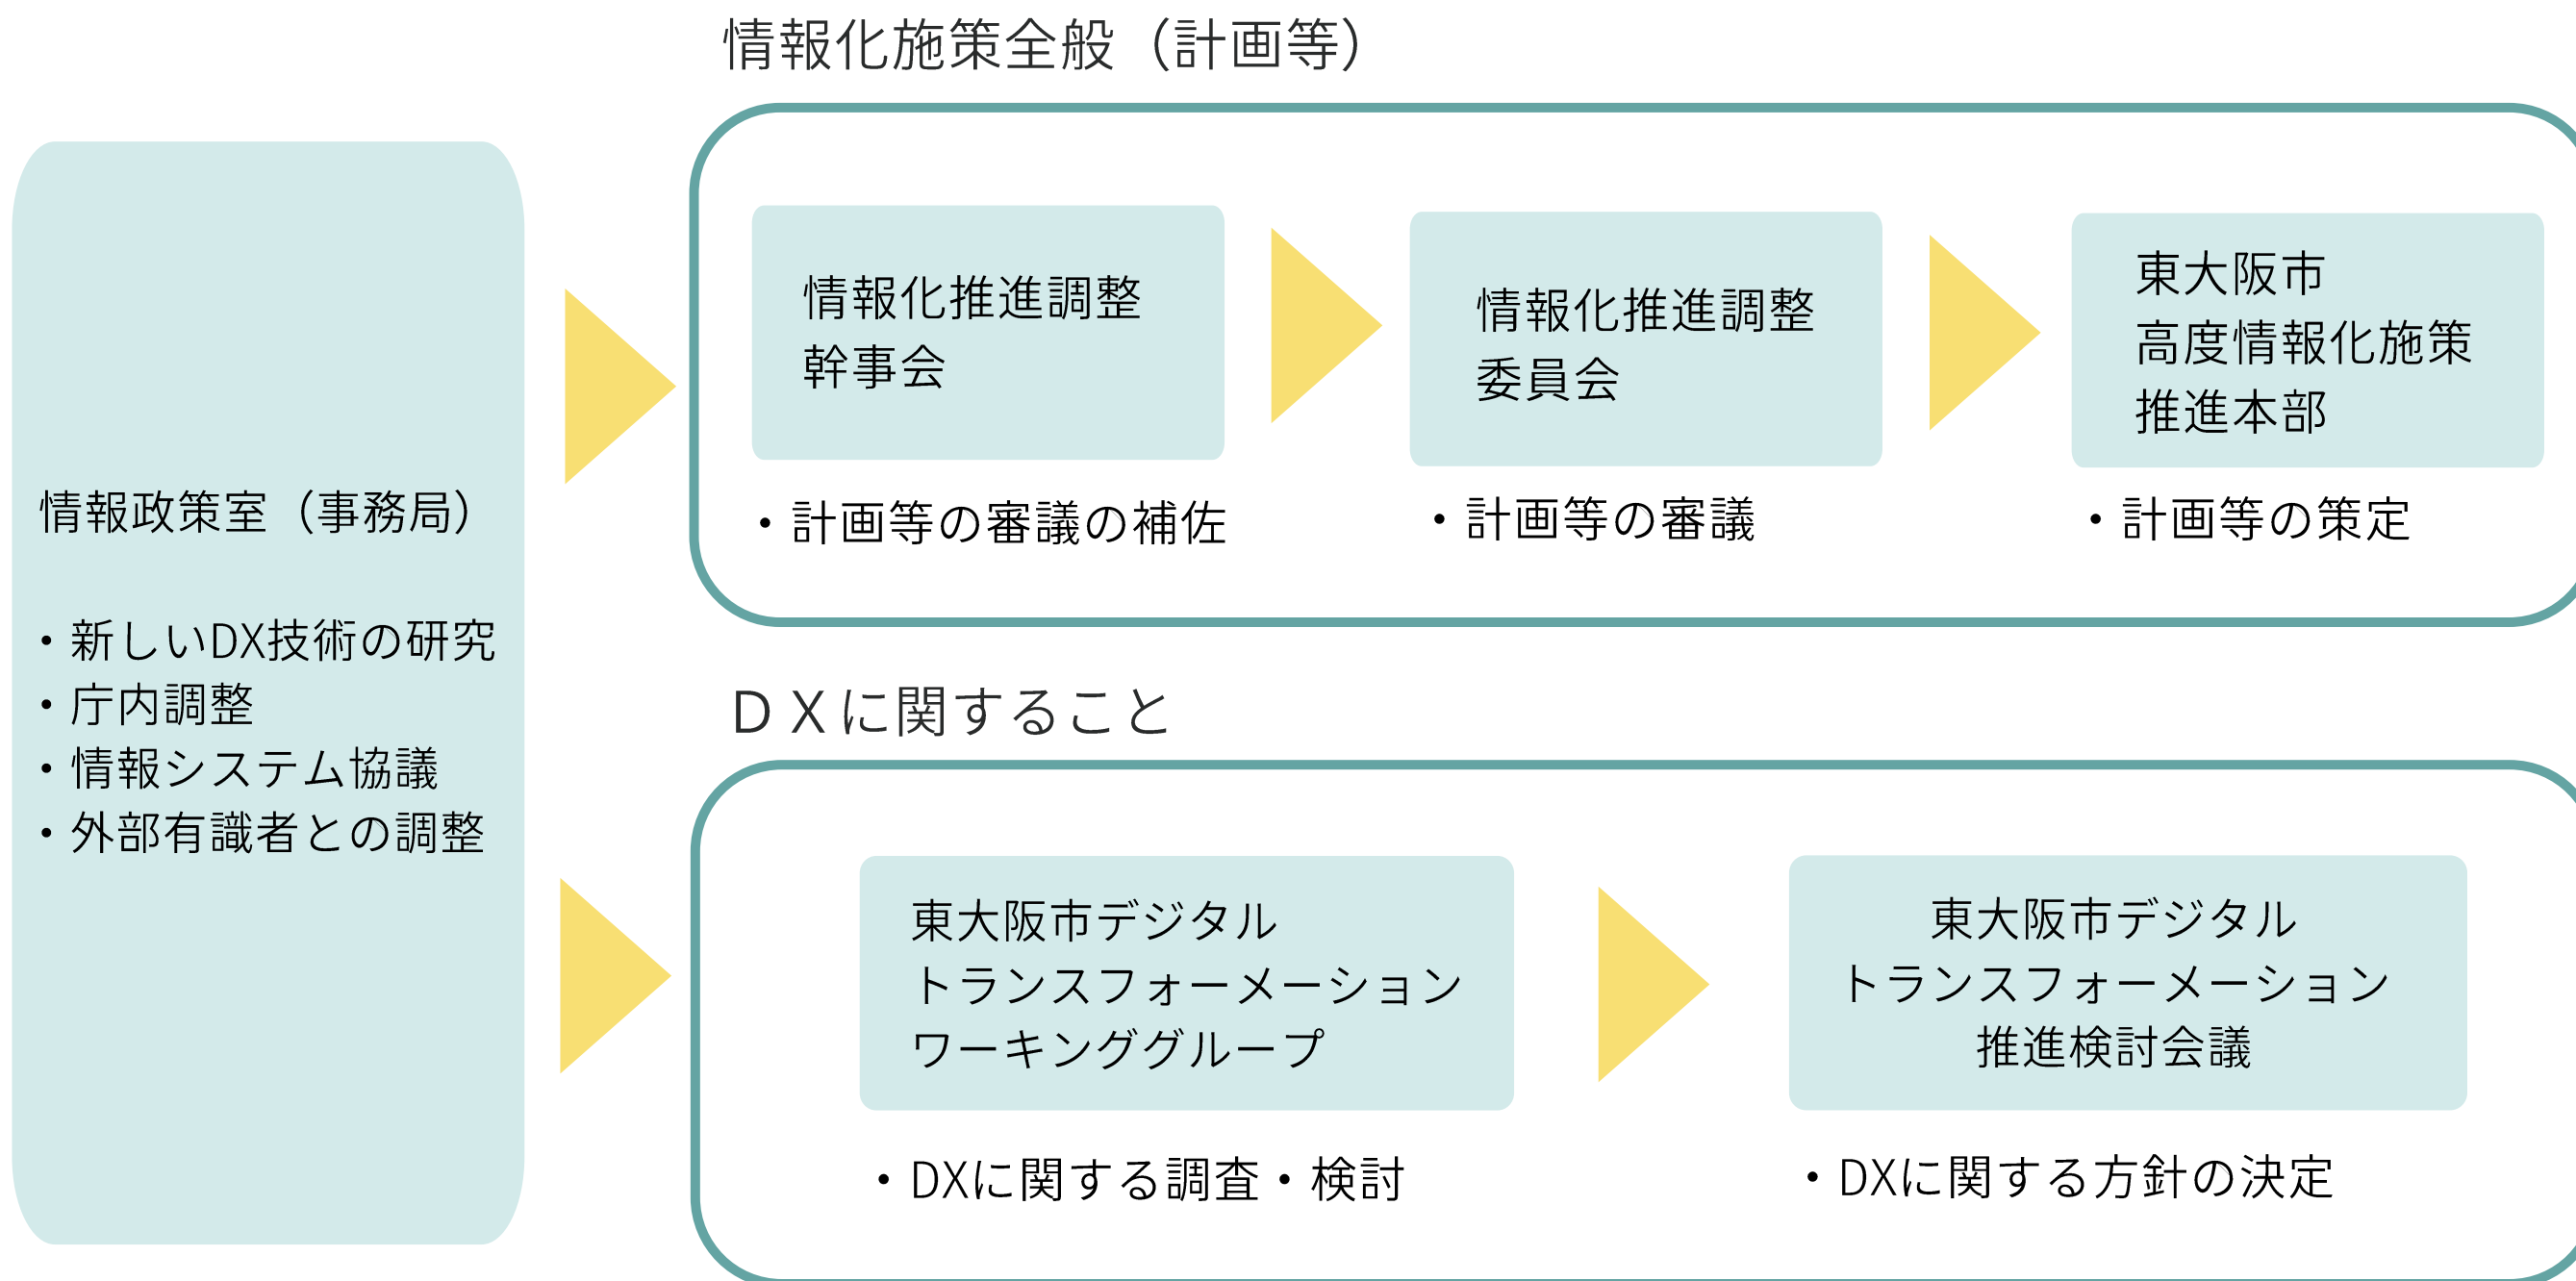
情報政策室（事務局）

・新しいDX技術の研究
・庁内調整
・情報システム協議
・外部有識者との調整

情報化施策全般（計画等）

情報化推進調整
幹事会

・計画等の審議の補佐

情報化推進調整
委員会

・計画等の審議

東大阪市
高度情報化施策
推進本部

・計画等の策定

ＤＸに関すること

東大阪市デジタル
トランスフォーメーション
ワーキンググループ

・DXに関する調査・検討

東大阪市デジタル
トランスフォーメーション
推進検討会議

・DXに関する方針の決定